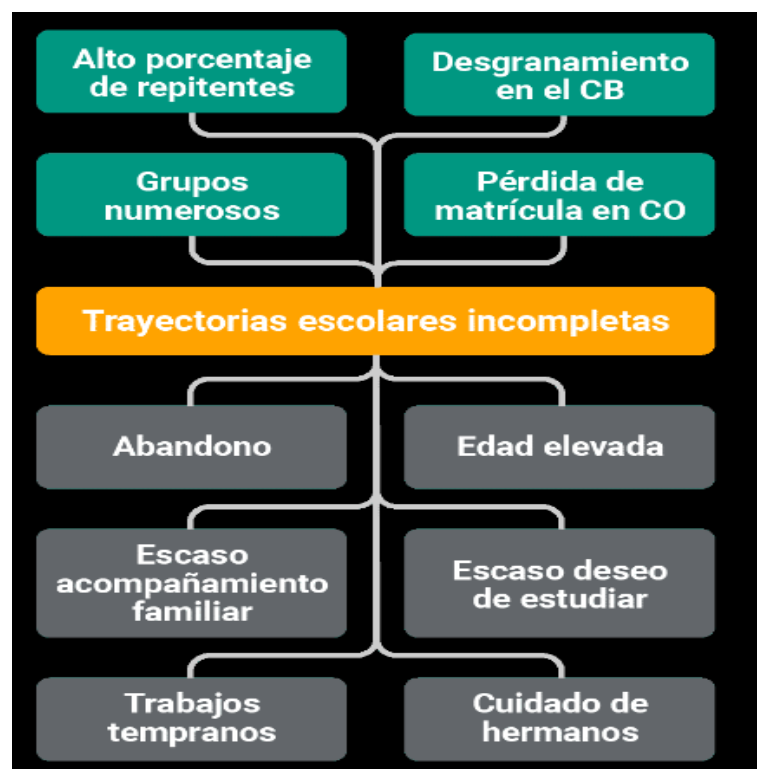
Alto porcentaje de repitentes

Desgranamiento en el CB

Grupos numerosos

Pérdida de matrícula en CO

Trayectorias escolares incompletas

Abandono

Edad elevada

Escaso acompañamiento familiar

Escaso deseo de estudiar

Trabajos tempranos

Cuidado de hermanos